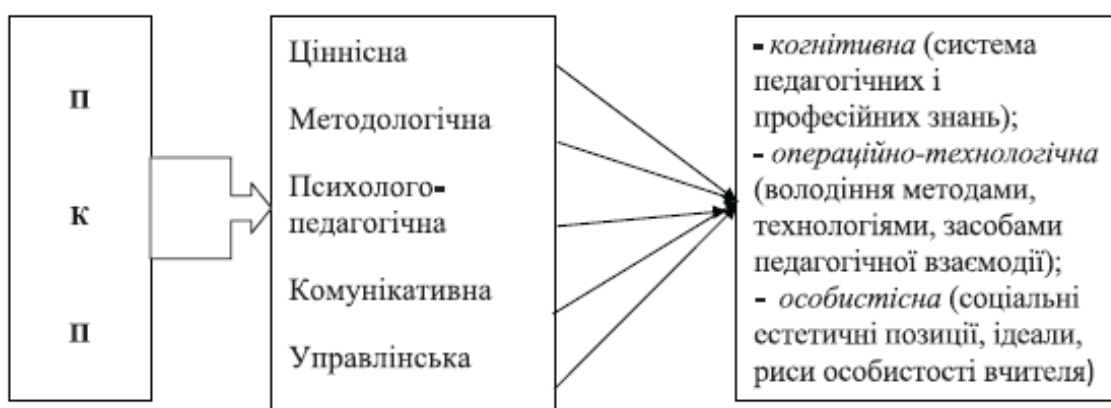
П

К

П

Ціннісна

Методологічна

Психолого-педагогічна

Комунікативна

Управлінська

- *когнітивна* (система педагогічних і професійних знань);
- *операційно-технологічна* (володіння методами, технологіями, засобами педагогічної взаємодії);
- *особистісна* (соціальні естетичні позиції, ідеали, риси особистості вчителя)